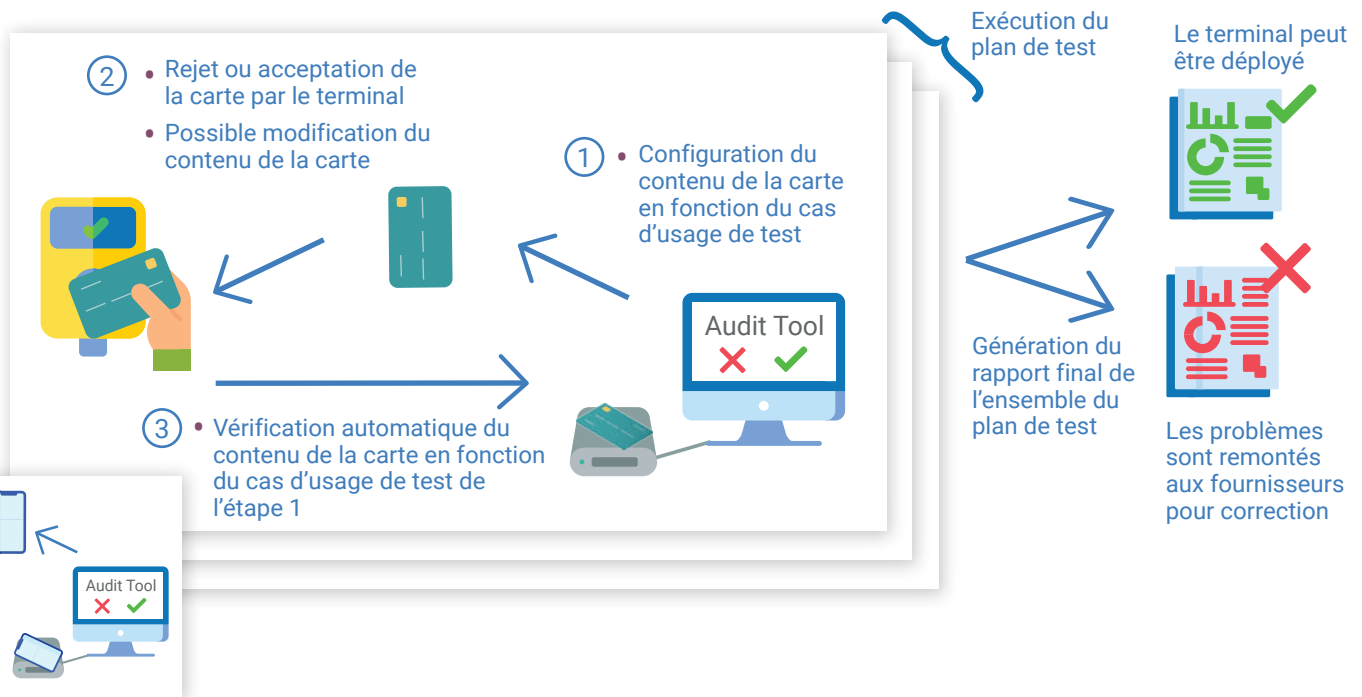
Exécution du plan de test

Le terminal peut être déployé

2 • Rejet ou acceptation de la carte par le terminal
• Possible modification du contenu de la carte

1 • Configuration du contenu de la carte en fonction du cas d'usage de test

Audit Tool

3 • Vérification automatique du contenu de la carte en fonction du cas d'usage de test de l'étape 1

Génération du rapport final de l'ensemble du plan de test

Les problèmes sont remontés aux fournisseurs pour correction

Audit Tool